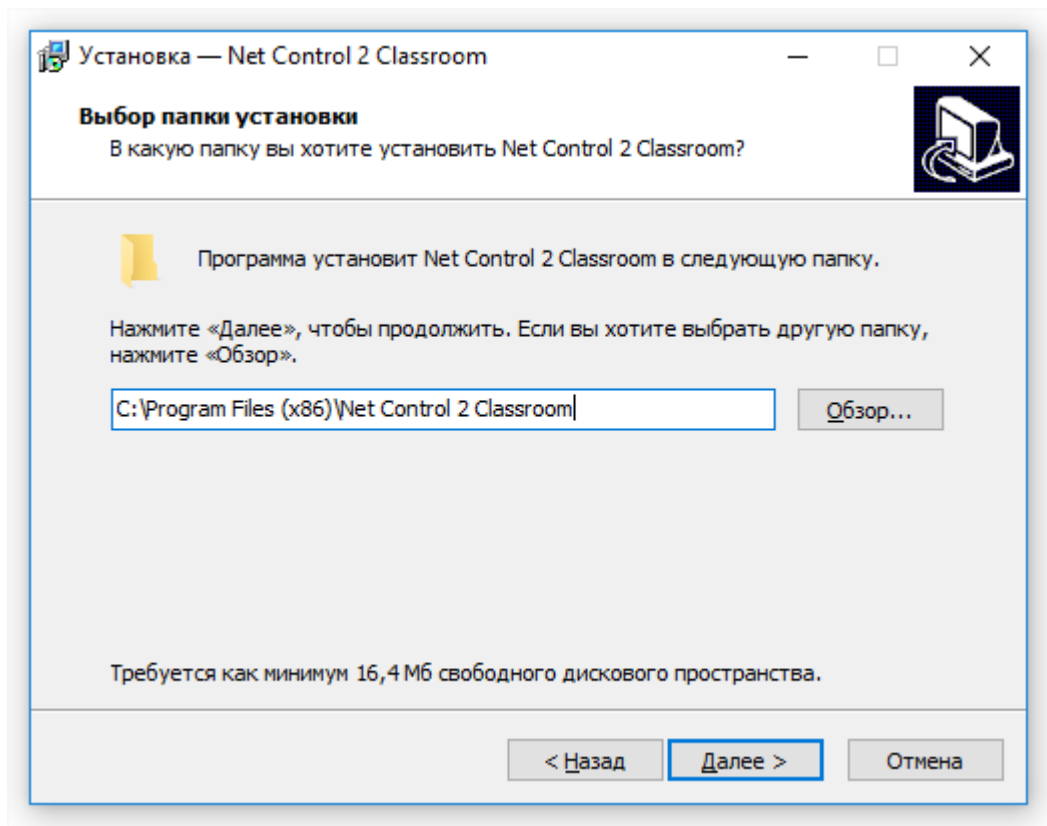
Установка — Net Control 2 Classroom

Выбор папки установки
В какую папку вы хотите установить Net Control 2 Classroom?

Программа установит Net Control 2 Classroom в следующую папку.

Нажмите «Далее», чтобы продолжить. Если вы хотите выбрать другую папку, нажмите «Обзор».

C:\Program Files (x86)\Net Control 2 Classroom

Обзор...

Требуется как минимум 16,4 Мб свободного дискового пространства.

< Назад

Далее >

Отмена